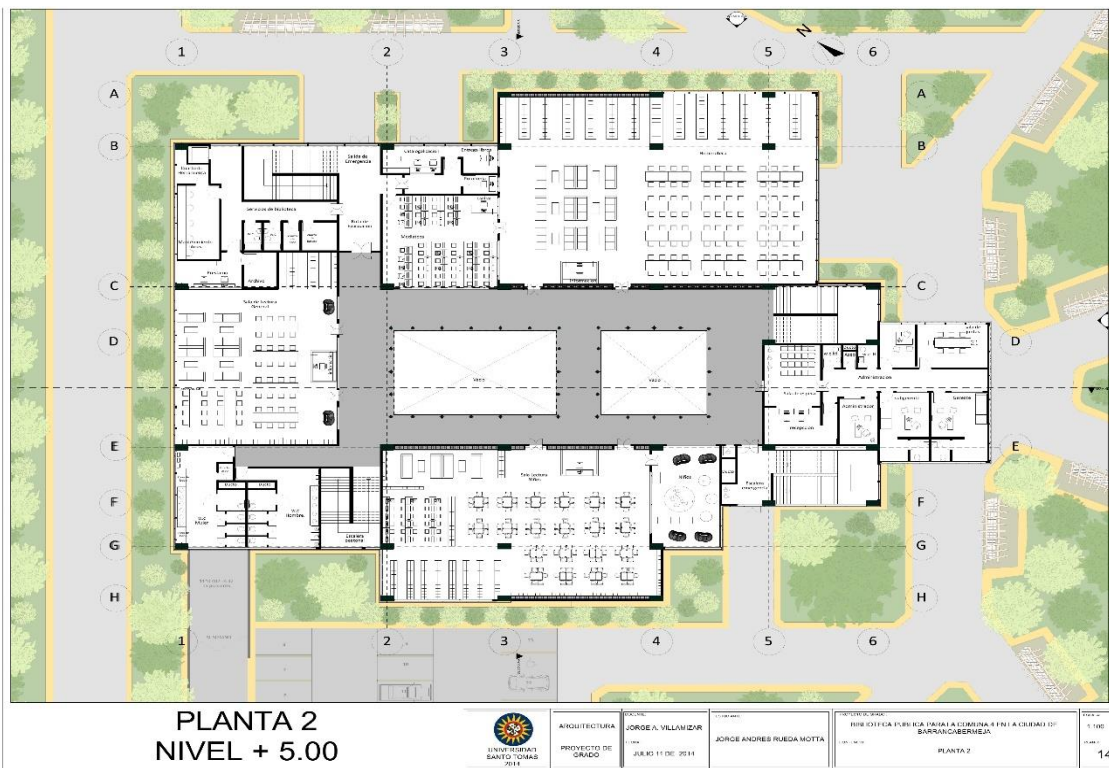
1
2
3
4
5
6
N
A
B
C
D
E
F
G
H
A
B
C
D
E
F
G
H
Salida de Emergencia
Catalogación
Entrega libros
Hemeroteca
Servicios de Biblioteca
Mediateca
Sala de lectura General
Vacío
Vacío
Administración
Sala de espera
Recepción
Sala Lectura Niños
Niños
Escalera de emergencia
1
2
3
4
5
6
PLANTA 2
NIVEL + 5.00
UNIVERSIDAD SANTO TOMAS
ARQUITECTURA
PROYECTO DE GRADO
JORGE A. VILLAMIZAR
JULIO 11 DE 2014
JORGE ANDRES RUEDA MOTTA
BIBLIOTECA PUBLICA PARA LA COMUNA 4 EN LA CIUDAD DE BARRANCABERMEJA
PLANTA 2
1:100
14